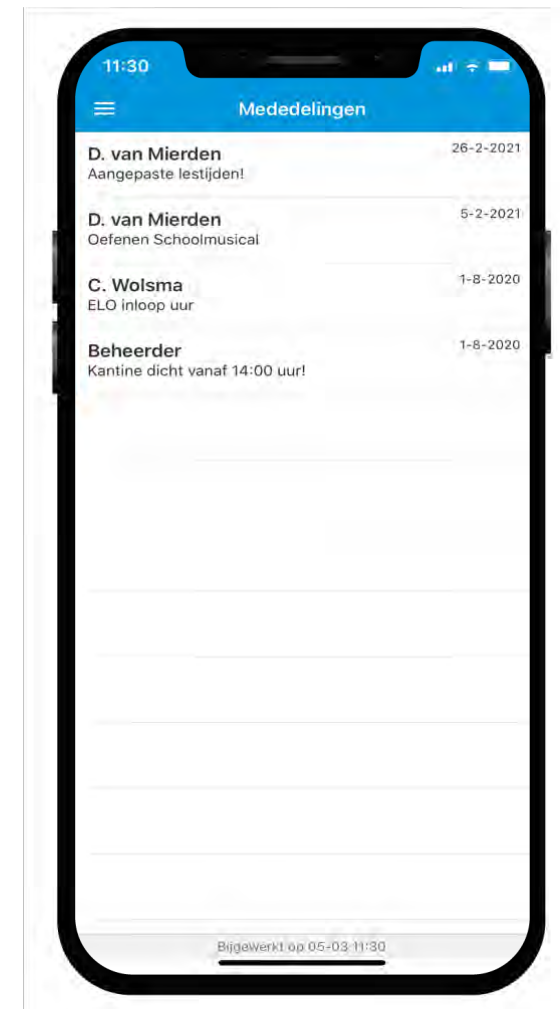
11:30

Mededelingen

D. van Mierden
26-2-2021
Aangepaste lestijden!

D. van Mierden
5-2-2021
Oefenen Schoolmusical

C. Wolsma
1-8-2020
ELO inloop uur

Beheerder
1-8-2020
Kantine dicht vanaf 14:00 uur!

Bijgewerkt op 05-03 11:30